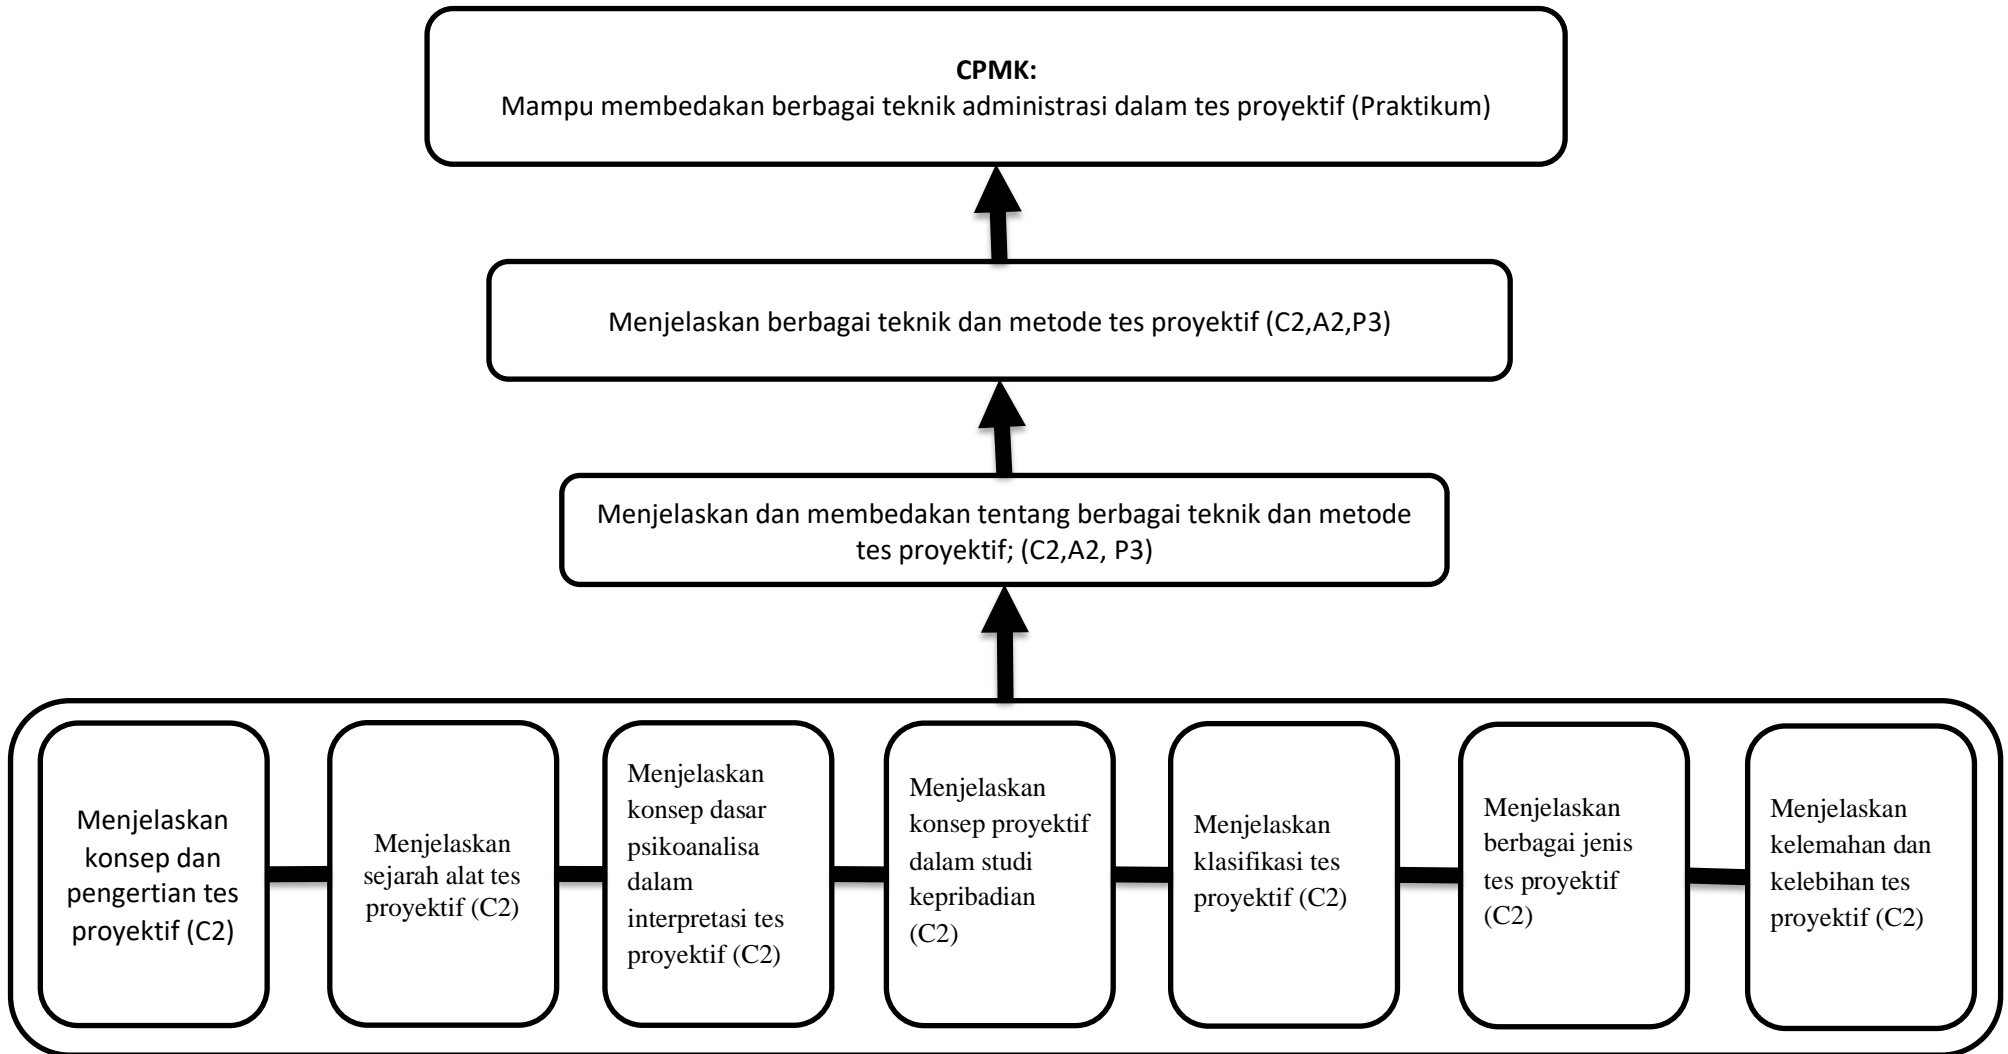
**CPMK:**
Mampu membedakan berbagai teknik administrasi dalam tes proyektif (Praktikum)

Menjelaskan berbagai teknik dan metode tes proyektif (C2,A2,P3)

Menjelaskan dan membedakan tentang berbagai teknik dan metode tes proyektif; (C2,A2, P3)

Menjelaskan konsep dan pengertian tes proyektif (C2)

Menjelaskan sejarah alat tes proyektif (C2)

Menjelaskan konsep dasar psikoanalisa dalam interpretasi tes proyektif (C2)

Menjelaskan konsep proyektif dalam studi kepribadian (C2)

Menjelaskan klasifikasi tes proyektif (C2)

Menjelaskan berbagai jenis tes proyektif (C2)

Menjelaskan kelemahan dan kelebihan tes proyektif (C2)